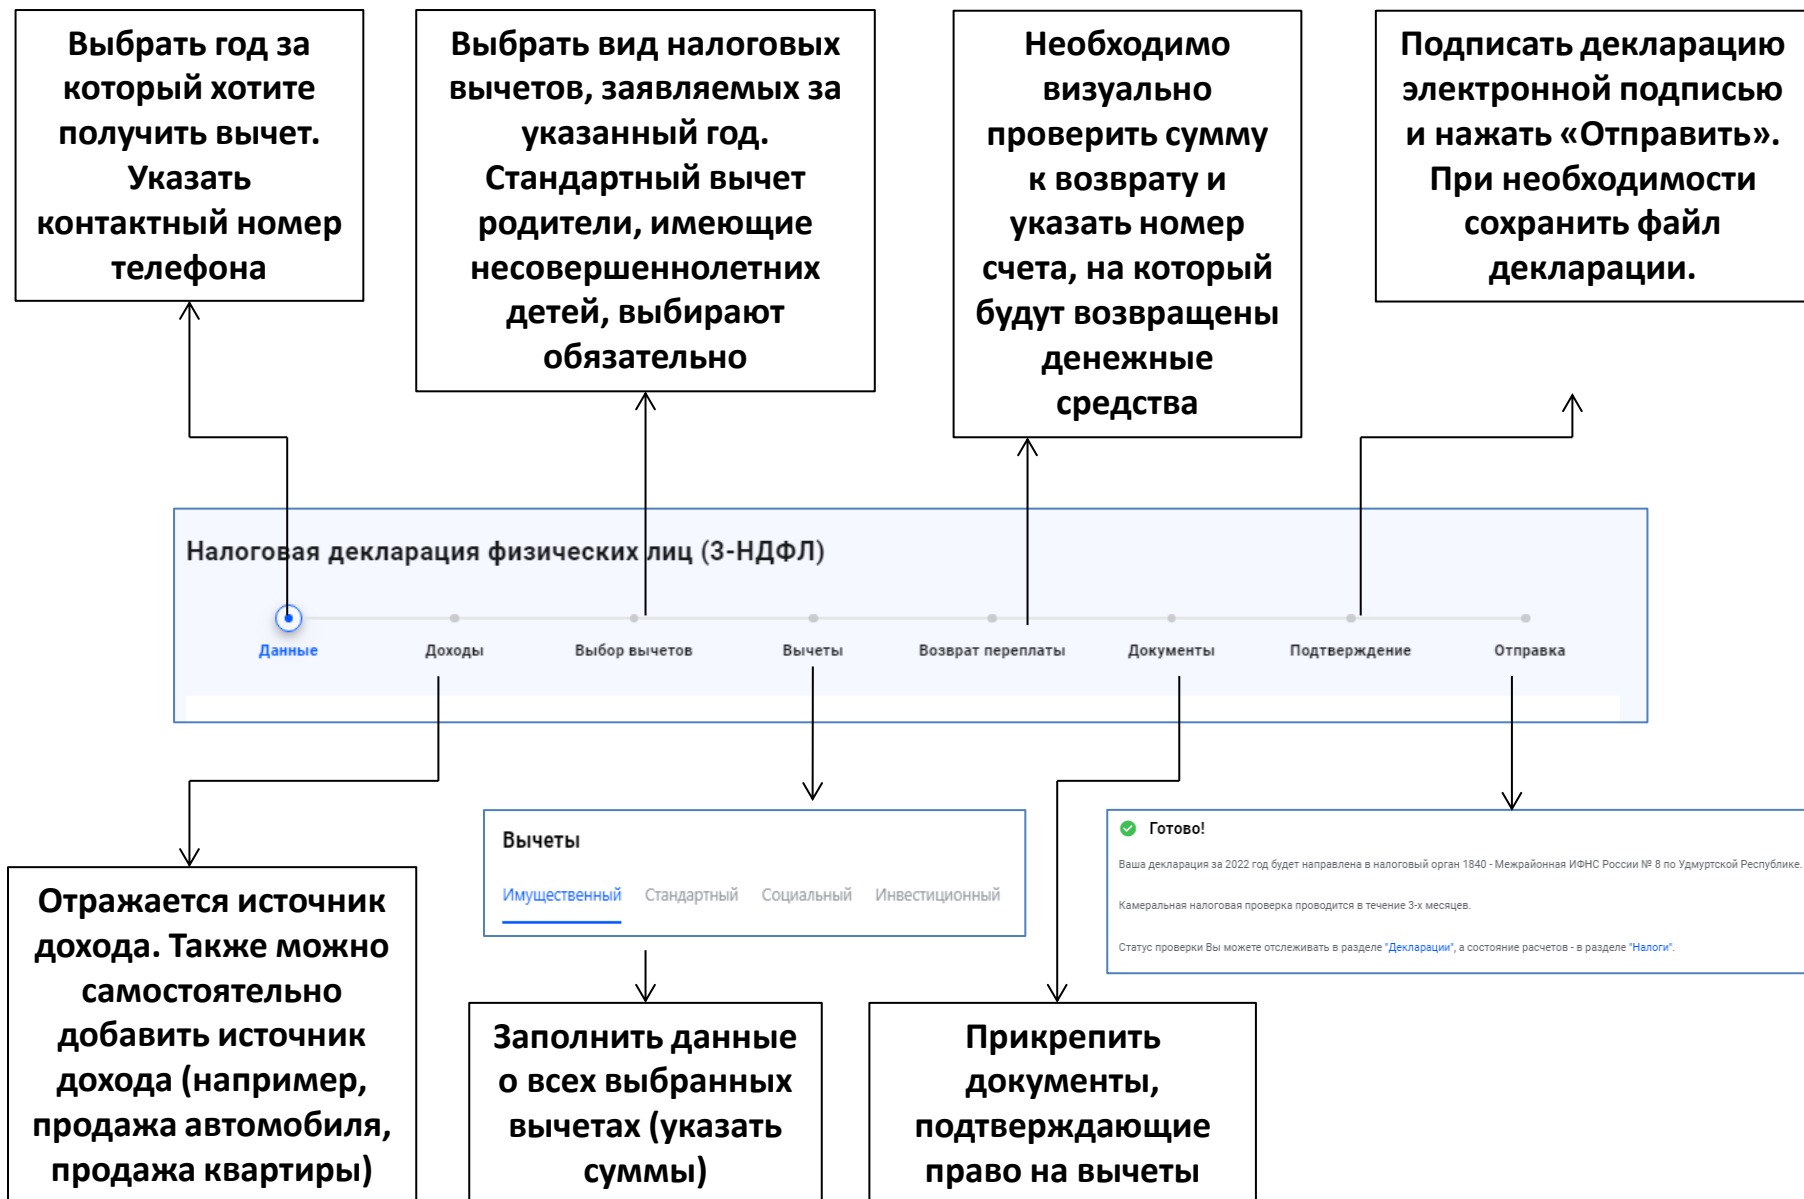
Выбрать год за который хотите получить вычет. Указать контактный номер телефона

Выбрать вид налоговых вычетов, заявляемых за указанный год. Стандартный вычет родители, имеющие несовершеннолетних детей, выбирают обязательно

Необходимо визуально проверить сумму к возврату и указать номер счета, на который будут возвращены денежные средства

Подписать декларацию электронной подписью и нажать «Отправить». При необходимости сохранить файл декларации.

Налоговая декларация физических лиц (3-НДФЛ)

Данные Доходы Выбор вычетов Вычеты Возврат переплаты Документы Подтверждение Отправка

Вычеты

Имущественный Стандартный Социальный Инвестиционный

Готово!

Ваша декларация за 2022 год будет направлена в налоговый орган 1840 - Межрайонная ИФНС России № 8 по Удмуртской Республике.

Камеральная налоговая проверка проводится в течение 3-х месяцев.

Статус проверки Вы можете отслеживать в разделе "Декларации", а состояние расчетов - в разделе "Налоги".

Отражается источник дохода. Также можно самостоятельно добавить источник дохода (например, продажа автомобиля, продажа квартиры)

Заполнить данные о всех выбранных вычетах (указать суммы)

Прикрепить документы, подтверждающие право на вычеты